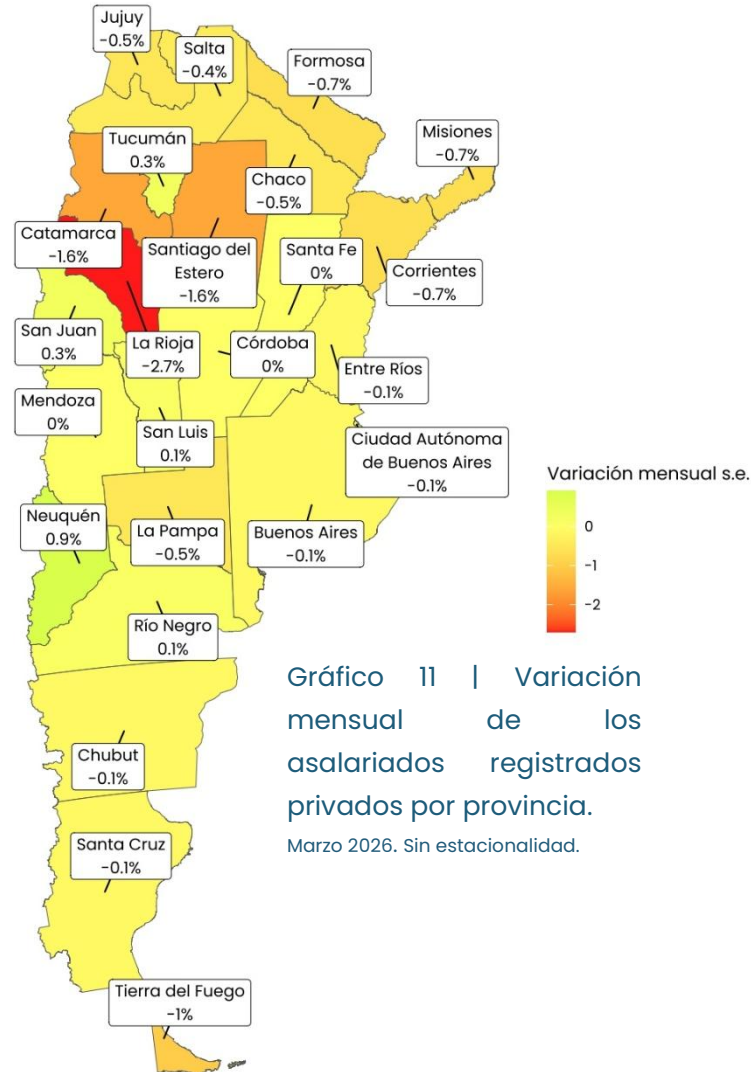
Jujuy
-0.5%

Salta
-0.4%

Formosa
-0.7%

Misiones
-0.7%

Tucumán
0.3%

Chaco
-0.5%

Catamarca
-1.6%

Santiago del Estero
-1.6%

Santa Fe
0%

Corrientes
-0.7%

San Juan
0.3%

La Rioja
-2.7%

Córdoba
0%

Entre Ríos
-0.1%

Mendoza
0%

San Luis
0.1%

Ciudad Autónoma de Buenos Aires
-0.1%

Variación mensual s.e.
0
-1
-2

Neuquén
0.9%

La Pampa
-0.5%

Buenos Aires
-0.1%

Río Negro
0.1%

Gráfico 11 | Variación mensual de los asalariados registrados privados por provincia.
Marzo 2026. Sin estacionalidad.

Chubut
-0.1%

Santa Cruz
-0.1%

Tierra del Fuego
-1%